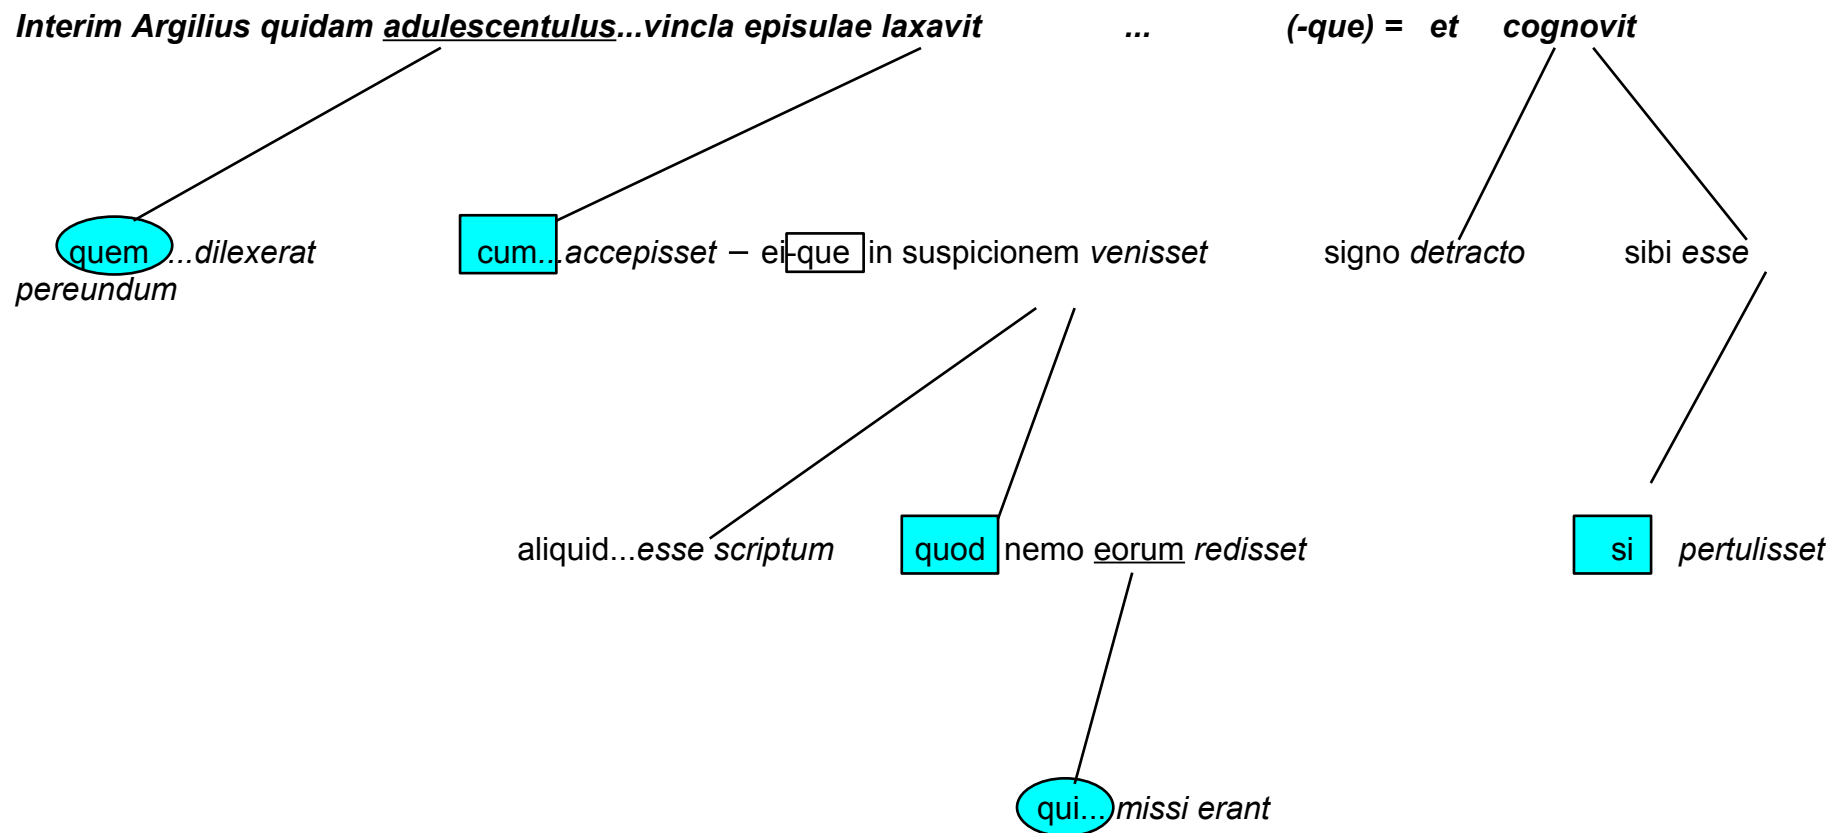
Interim Argilius quidam adulescentulus...vincla episulae laxavit ... (-que) = et cognovit

quem ...dilexerat

cum...accepisset – ei-que in suspicionem venisset

signo detracto

sibi esse

pereundum

aliquid...esse scriptum

quod nemo eorum redisset

si pertulisset

qui...missi erant